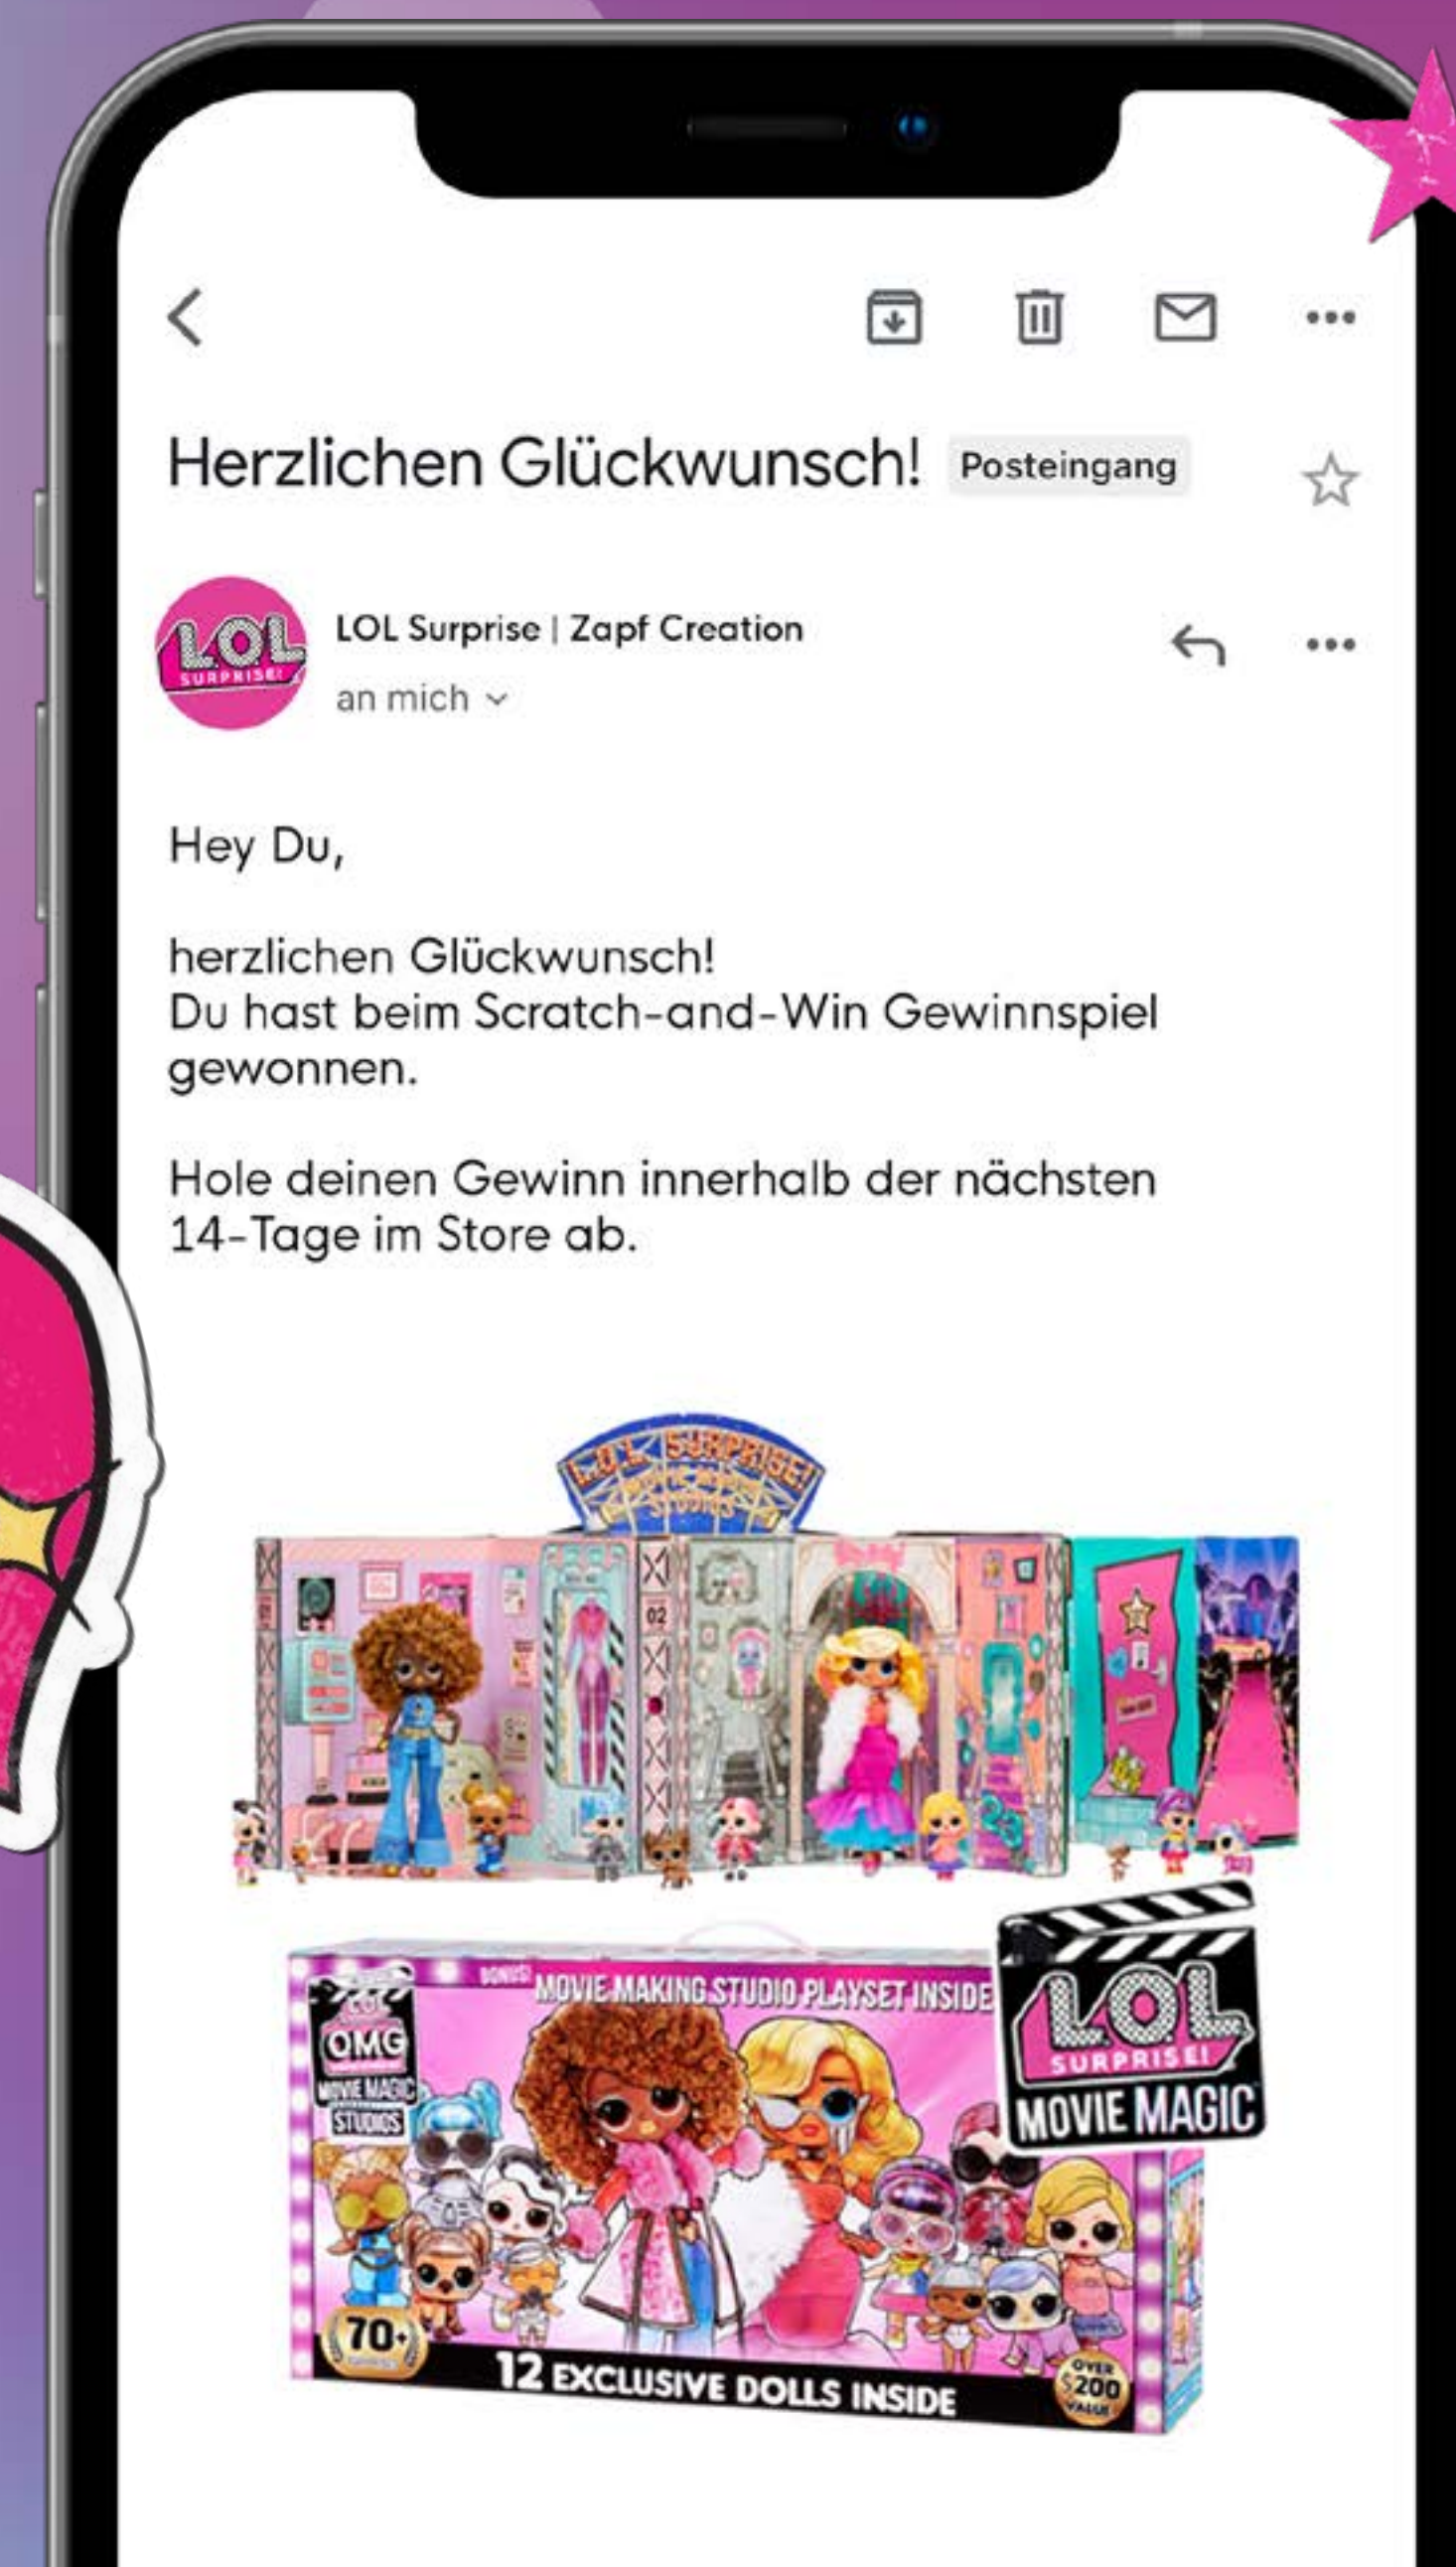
Herzlichen Glückwunsch! Posteingang

L.O.L. SURPRISE!

LOL Surprise | Zapf Creation

an mich

Hey Du,

herzlichen Glückwunsch!
Du hast beim Scratch-and-Win Gewinnspiel gewonnen.

Hole deinen Gewinn innerhalb der nächsten 14-Tage im Store ab.

L.O.L. SURPRISE! MOVIE MAGIC STUDIOS

02

BONUS! MOVIE MAKING STUDIO PLAYSET INSIDE

L.O.L. SURPRISE! MOVIE MAGIC

OMG MOVIE MAGIC STUDIOS

70+

12 EXCLUSIVE DOLLS INSIDE

OVER $200 VALUE